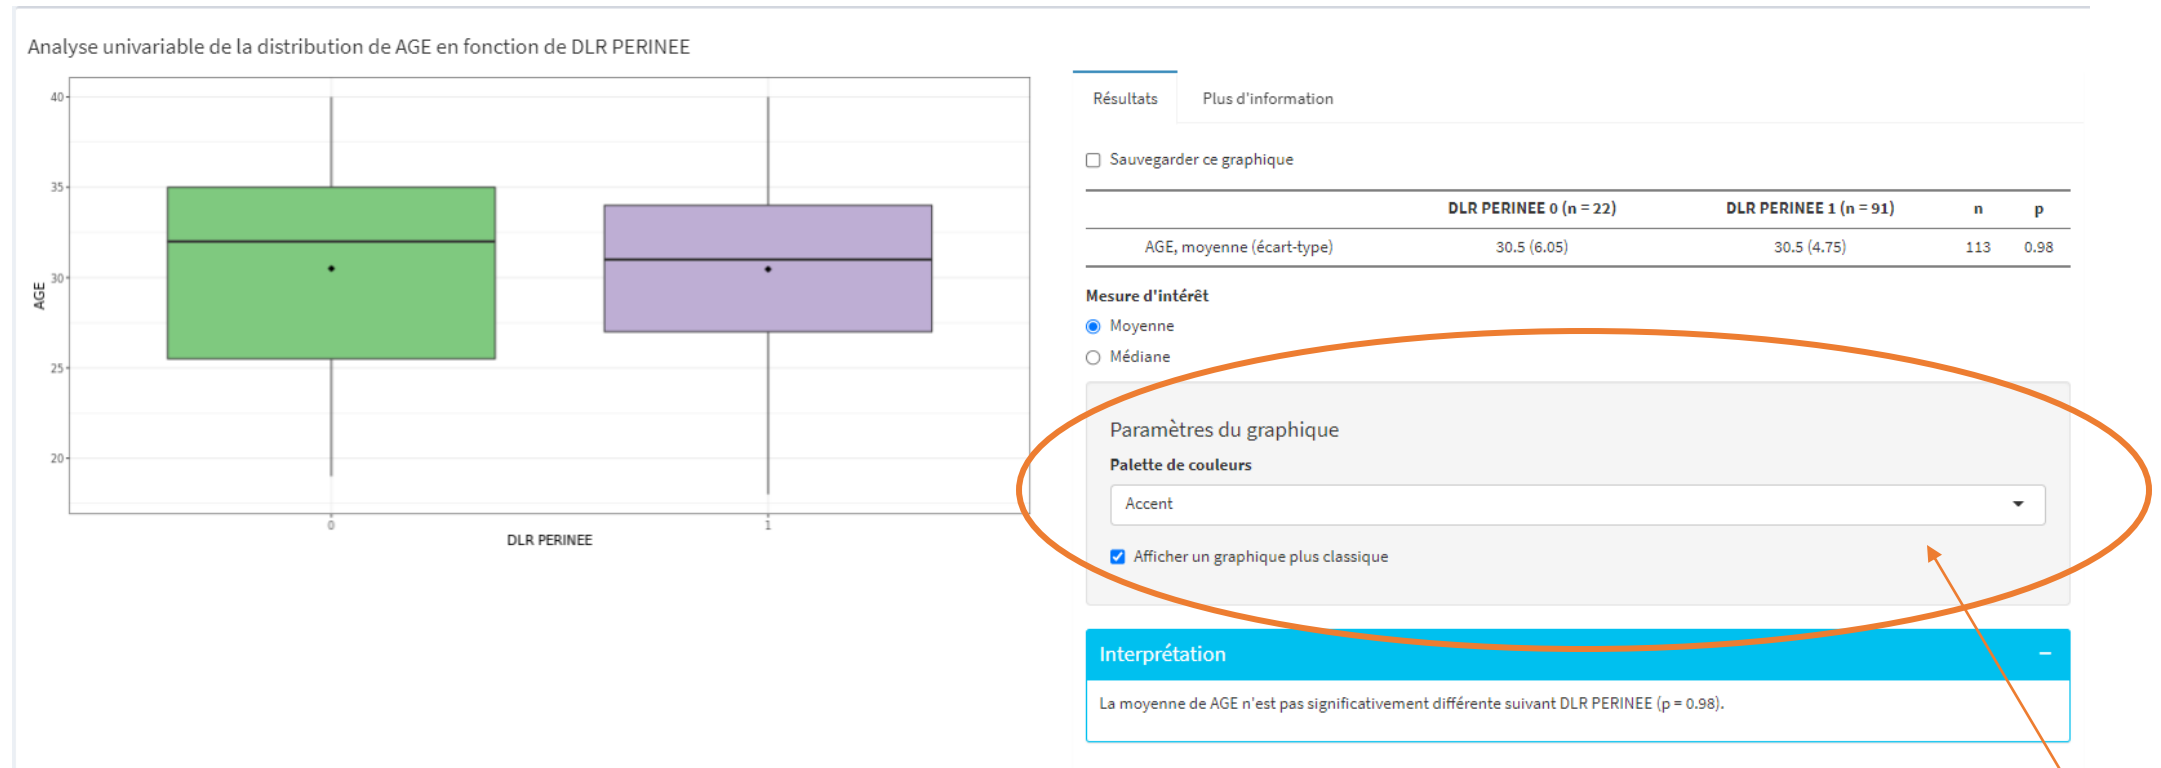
Analyse univariable de la distribution de AGE en fonction de DLR PERINEE

40
35
30
25
20
AGE
0
1
DLR PERINEE

Résultats
Plus d'information

Sauvegarder ce graphique

| | DLR PERINEE 0 (n = 22) | DLR PERINEE 1 (n = 91) | n | p |
|---|---|---|---|---|
| AGE, moyenne (écart-type) | 30.5 (6.05) | 30.5 (4.75) | 113 | 0.98 |

Mesure d'intérêt
Moyenne
Médiane

Paramètres du graphique
Palette de couleurs
Accent
Afficher un graphique plus classique

Interprétation
−
La moyenne de AGE n'est pas significativement différente suivant DLR PERINEE (p = 0.98).